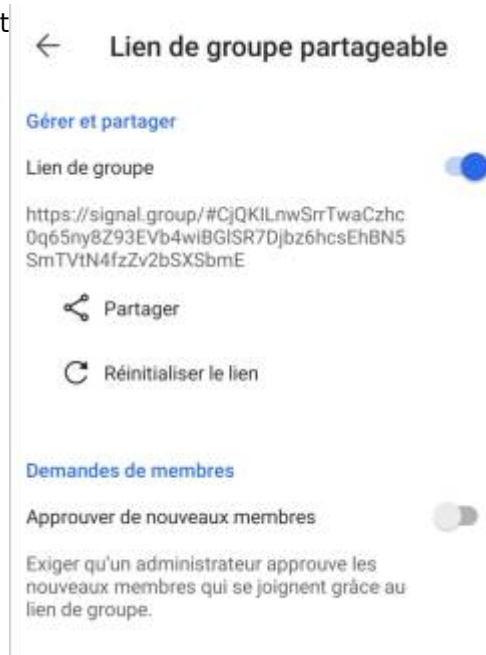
t

Lien de groupe partageable

Gérer et partager

Lien de groupe

https://signal.group/#CjQKILnwSrrTwaCzhc0q65ny8Z93EVb4wiBGlSR7Djbz6hcsEhBN5SmTVtN4fzZv2bSXSbmE

Partager

Réinitialiser le lien

Demandes de membres

Approuver de nouveaux membres

Exiger qu'un administrateur approuve les nouveaux membres qui se joignent grâce au lien de groupe.